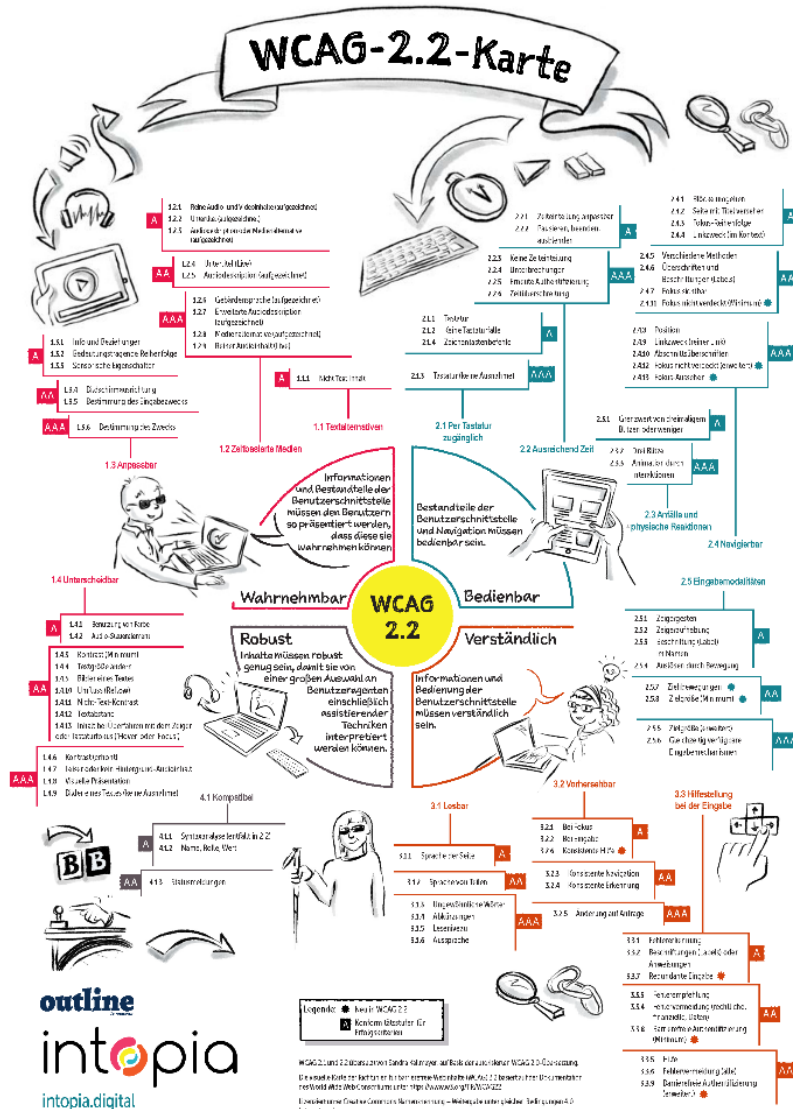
WCAG-2.2-Karte

A
1.2.1 Reine Audio- und Videoinhalte (aufgezeichnet)
1.2.2 Untertitel (aufgezeichnet)
1.2.3 Audiodeskription oder Medienalternative (aufgezeichnet)

AA
1.2.4 Untertitel (Live)
1.2.5 Audiodeskription (aufgezeichnet)

AAA
1.2.6 Gebärdensprache (aufgezeichnet)
1.2.7 Erweiterte Audiodeskription (aufgezeichnet)
1.2.8 Medienalternative (aufgezeichnet)
1.2.9 Reiner Audioinhalt (Live)

A
1.3.1 Info und Beziehungen
1.3.2 Bedeutungstragende Reihenfolge
1.3.3 Sensorische Eigenschaften

AA
1.3.4 Bildschirmausrichtung
1.3.5 Bestimmung des Eingabezwecks

AAA
1.3.6 Bestimmung des Zwecks

A 1.1.1 Nicht-Text-Inhalt

1.3 Anpassbar
1.2 Zeitbasierte Medien
1.1 Textalternativen

A
2.2.1 Zeiteinteilung anpassbar
2.2.2 Pausieren, beenden, ausblenden

AAA
2.2.3 Keine Zeiteinteilung
2.2.4 Unterbrechungen
2.2.5 Erneute Authentifizierung
2.2.6 Zeitüberschreitung

A
2.1.1 Tastatur
2.1.2 Keine Tastaturfalle
2.1.4 Zeichenkürzelbefehle

AAA
2.1.3 Tastatur (keine Ausnahme)

2.1 Per Tastatur zugänglich
2.2 Ausreichend Zeit

A
2.4.1 Blöcke umgehen
2.4.2 Seite mit Titel versehen
2.4.3 Fokus-Reihenfolge
2.4.4 Linkzweck (im Kontext)

AA
2.4.5 Verschiedene Methoden
2.4.6 Überschriften und Beschriftungen (Labels)
2.4.7 Fokus sichtbar
2.4.11 Fokus nicht verdeckt (Minimum)

AAA
2.4.8 Position
2.4.9 Linkzweck (reiner Link)
2.4.10 Abschnittsüberschriften
2.4.12 Fokus nicht verdeckt (erweitert)
2.4.13 Fokus-Aussehen

A
2.3.1 Grenzwert von dreimaligem Blitzen oder weniger

AAA
2.3.2 Drei Blitze
2.3.3 Animation durch Interaktionen

2.3 Anfälle und physische Reaktionen
2.4 Navigierbar

Informationen und Bestandteile der Benutzerschnittstelle müssen den Benutzern so präsentiert werden, dass diese sie wahrnehmen können

Bestandteile der Benutzerschnittstelle und Navigation müssen bedienbar sein.

1.4 Unterscheidbar

A
1.4.1 Benutzung von Farbe
1.4.2 Audio-Steuerelement

AA
1.4.3 Kontrast (Minimum)
1.4.4 Textgröße ändern
1.4.5 Bilder eines Textes
1.4.10 Umfluss (Reflow)
1.4.11 Nicht-Text-Kontrast
1.4.12 Textabstand
1.4.13 Inhalte bei Überfahren mit dem Zeiger oder Tastaturfokus (Hover oder Focus)

AAA
1.4.6 Kontrast (erhöht)
1.4.7 Leise oder keine Hintergrund-Audioinhalte
1.4.8 Visuelle Präsentation
1.4.9 Bilder eines Textes (keine Ausnahme)

Wahrnehmbar
WCAG 2.2
Bedienbar
Robust
Verständlich

Inhalte müssen robust genug sein, damit sie von einer großen Auswahl an Benutzeragenten einschließlich assistierender Techniken interpretiert werden können.

Informationen und Bedienung der Benutzerschnittstelle müssen verständlich sein.

2.5 Eingabemodalitäten

A
2.5.1 Zeigergesten
2.5.2 Zeigerabbruch
2.5.3 Beschriftung (Label) in Namen
2.5.4 Auslösen durch Bewegung

AA
2.5.7 Ziehbewegungen
2.5.8 Zielgröße (Minimum)

AAA
2.5.5 Zielgröße (erweitert)
2.5.6 Gleichzeitig verfügbare Eingabemechanismen

4.1 Kompatibel

A
4.1.1 Syntaxanalyse (entfällt in 2.2)
4.1.2 Name, Rolle, Wert

AA 4.1.3 Statusmeldungen

3.1 Lesbar
A 3.1.1 Sprache der Seite
AA 3.1.2 Sprache von Teilen

AAA
3.1.3 Ungewöhnliche Wörter
3.1.4 Abkürzungen
3.1.5 Lesestufe
3.1.6 Aussprache

3.2 Vorhersehbar

A
3.2.1 Bei Fokus
3.2.2 Bei Eingabe
3.2.6 Konsistente Hilfe

AA
3.2.3 Konsistente Navigation
3.2.4 Konsistente Erkennung

AAA 3.2.5 Änderung auf Anfrage

3.3 Hilfestellung bei der Eingabe

A
3.3.1 Fehlererkennung
3.3.2 Beschriftungen (Labels) oder Anweisungen
3.3.7 Redundante Eingabe

AA
3.3.3 Fehlerempfehlung
3.3.4 Fehlervermeidung (rechtliche, finanzielle, Daten)
3.3.8 Barrierefreie Authentifizierung (Minimum)

AAA
3.3.5 Hilfe
3.3.6 Fehlervermeidung (alle)
3.3.9 Barrierefreie Authentifizierung (erweitert)

outline
intopia
intopia.digital

Legende: Neu in WCAG 2.2
A Konform! Gestufter Erfolgskriterien

WCAG 2.1 und 2.2 Übersetzungen: Sandra Kalmeyer auf Basis der autorisierten WCAG 2.0-Übersetzung.
Die visuelle Karte der Richtlinien basiert auf der Website WCAG 2.2 basierend auf Dokumentation des World Wide Web Consortiums unter https://www.w3.org/TR/WCAG22
Lizenziert unter Creative Commons Namensnennung – Weitergabe unter gleichen Bedingungen 4.0